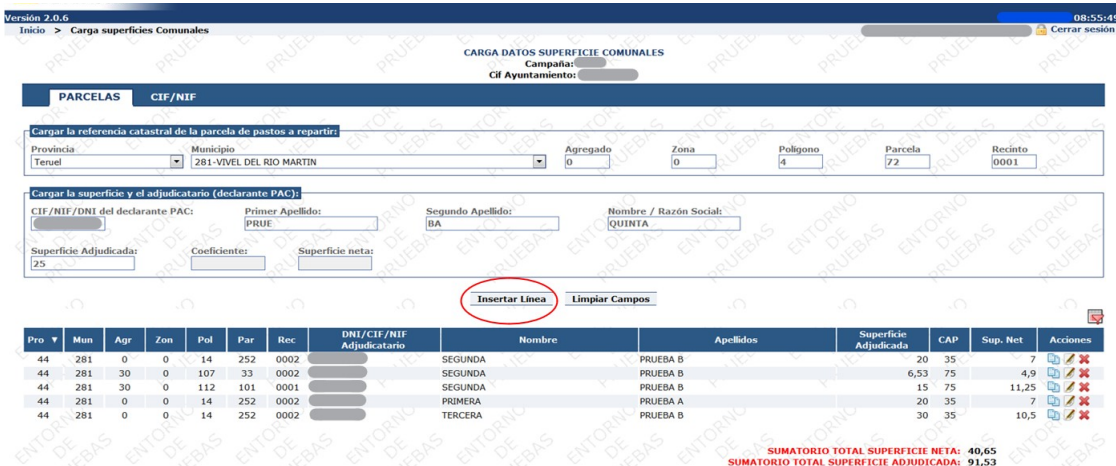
Versión 2.0.6
08:55:49
Inicio > Carga superficies Comunales
Cerrar sesión

CARGA DATOS SUPERFICIE COMUNALES
Campaña:
Cif Ayuntamiento:

PARCELAS CIF/NIF

Cargar la referencia catastral de la parcela de pastos a repartir:
Provincia Teruel
Municipio 281-VIVEL DEL RIO MARTIN
Agregado 0
Zona 0
Polígono 4
Parcela 72
Recinto 0001

Cargar la superficie y el adjudicatario (declarante PAC):
CIF/NIF/DNI del declarante PAC:
Primer Apellido: PRUE
Segundo Apellido: BA
Nombre / Razón Social: QUINTA
Superficie Adjudicada: 25
Coeficiente:
Superficie neta:

Insertar Línea Limpiar Campos

| Pro | Mun | Agr | Zon | Pol | Par | Rec | DNI/CIF/NIF Adjudicatario | Nombre | Apellidos | Superficie Adjudicada | CAP | Sup. Net | Acciones |
|---|---|---|---|---|---|---|---|---|---|---|---|---|---|
| 44 | 281 | 0 | 0 | 14 | 252 | 0002 | | SEGUNDA | PRUEBA B | 20 | 35 | 7 | |
| 44 | 281 | 30 | 0 | 107 | 33 | 0002 | | SEGUNDA | PRUEBA B | 6,53 | 75 | 4,9 | |
| 44 | 281 | 30 | 0 | 112 | 101 | 0001 | | SEGUNDA | PRUEBA B | 15 | 75 | 11,25 | |
| 44 | 281 | 0 | 0 | 14 | 252 | 0002 | | PRIMERA | PRUEBA A | 20 | 35 | 7 | |
| 44 | 281 | 0 | 0 | 14 | 252 | 0002 | | TERCERA | PRUEBA B | 30 | 35 | 10,5 | |

SUMATORIO TOTAL SUPERFICIE NETA: 40,65
SUMATORIO TOTAL SUPERFICIE ADJUDICADA: 91,53